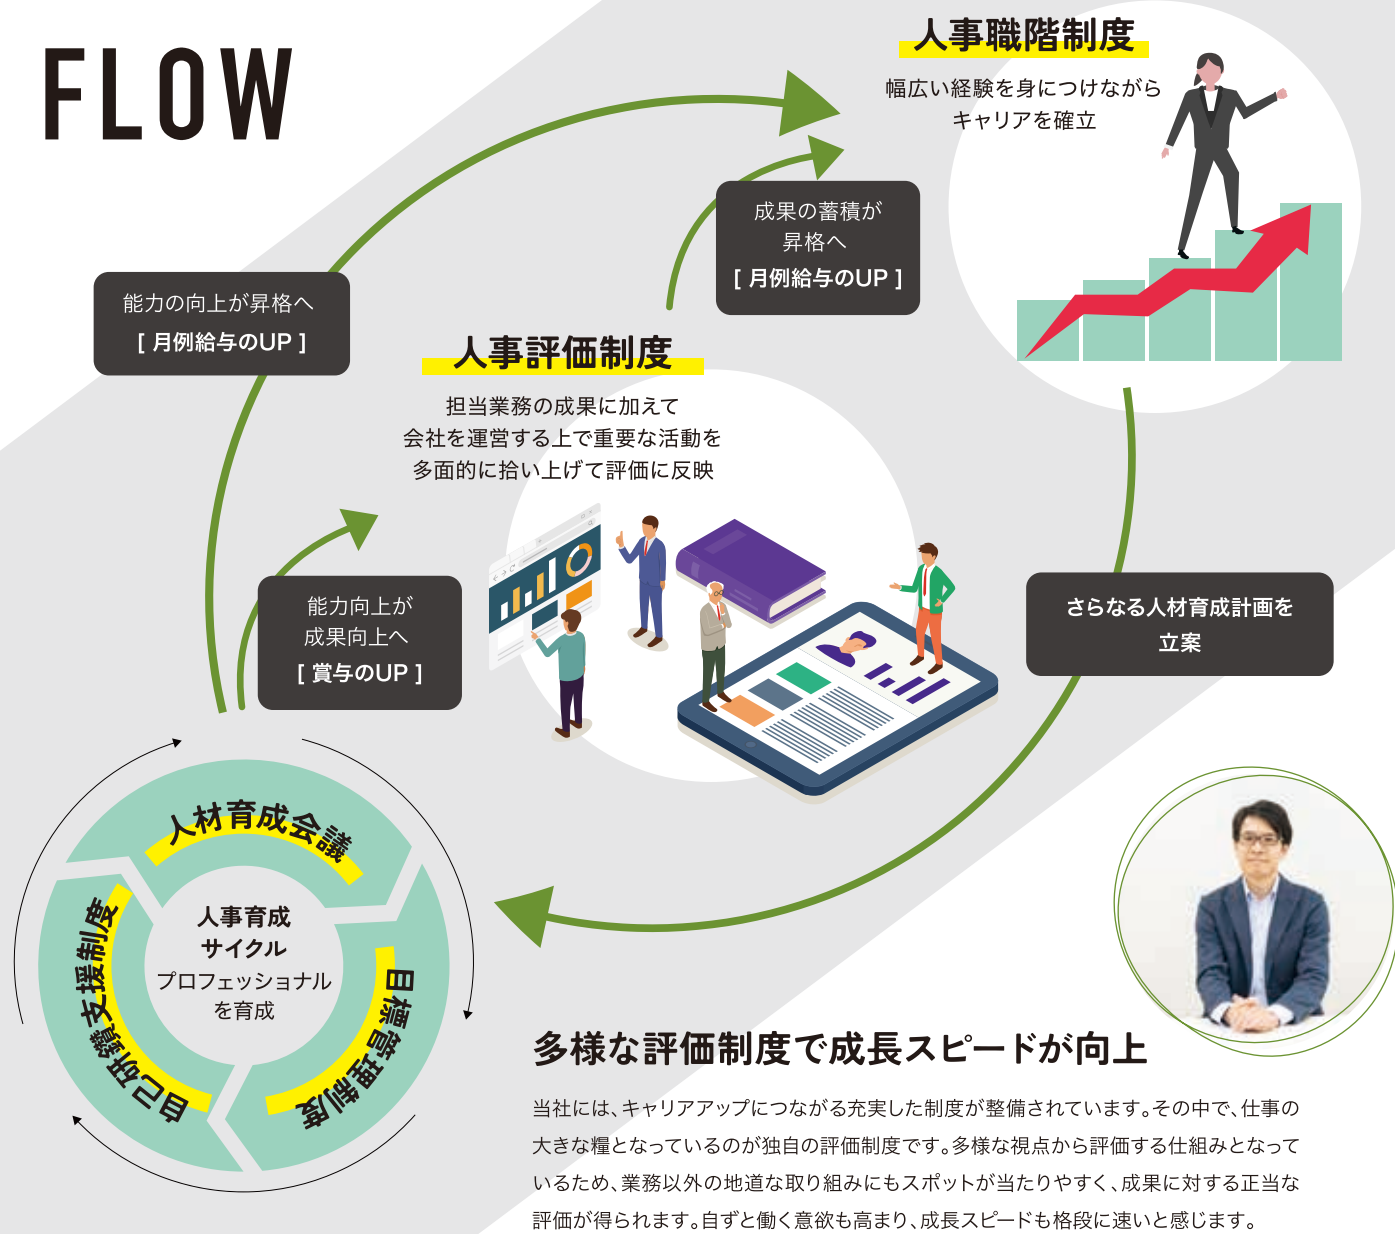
FLOW

人事職階制度

幅広い経験を身につけながら
キャリアを確立

成果の蓄積が
昇格へ
[ 月例給与のUP ]

能力の向上が昇格へ
[ 月例給与のUP ]

人事評価制度

担当業務の成果に加えて
会社を運営する上で重要な活動を
多面的に拾い上げて評価に反映

能力向上が
成果向上へ
[ 賞与のUP ]

さらなる人材育成計画を
立案

人材育成会議

自己研鑽支援制度

目標管理制度

人事育成
サイクル
プロフェッショナル
を育成

多様な評価制度で成長スピードが向上

当社には、キャリアアップにつながる充実した制度が整備されています。その中で、仕事の大きな糧となっているのが独自の評価制度です。多様な視点から評価する仕組みとなっているため、業務以外の地道な取り組みにもスポットが当たりやすく、成果に対する正当な評価が得られます。自ずと働く意欲も高まり、成長スピードも格段に速いと感じます。